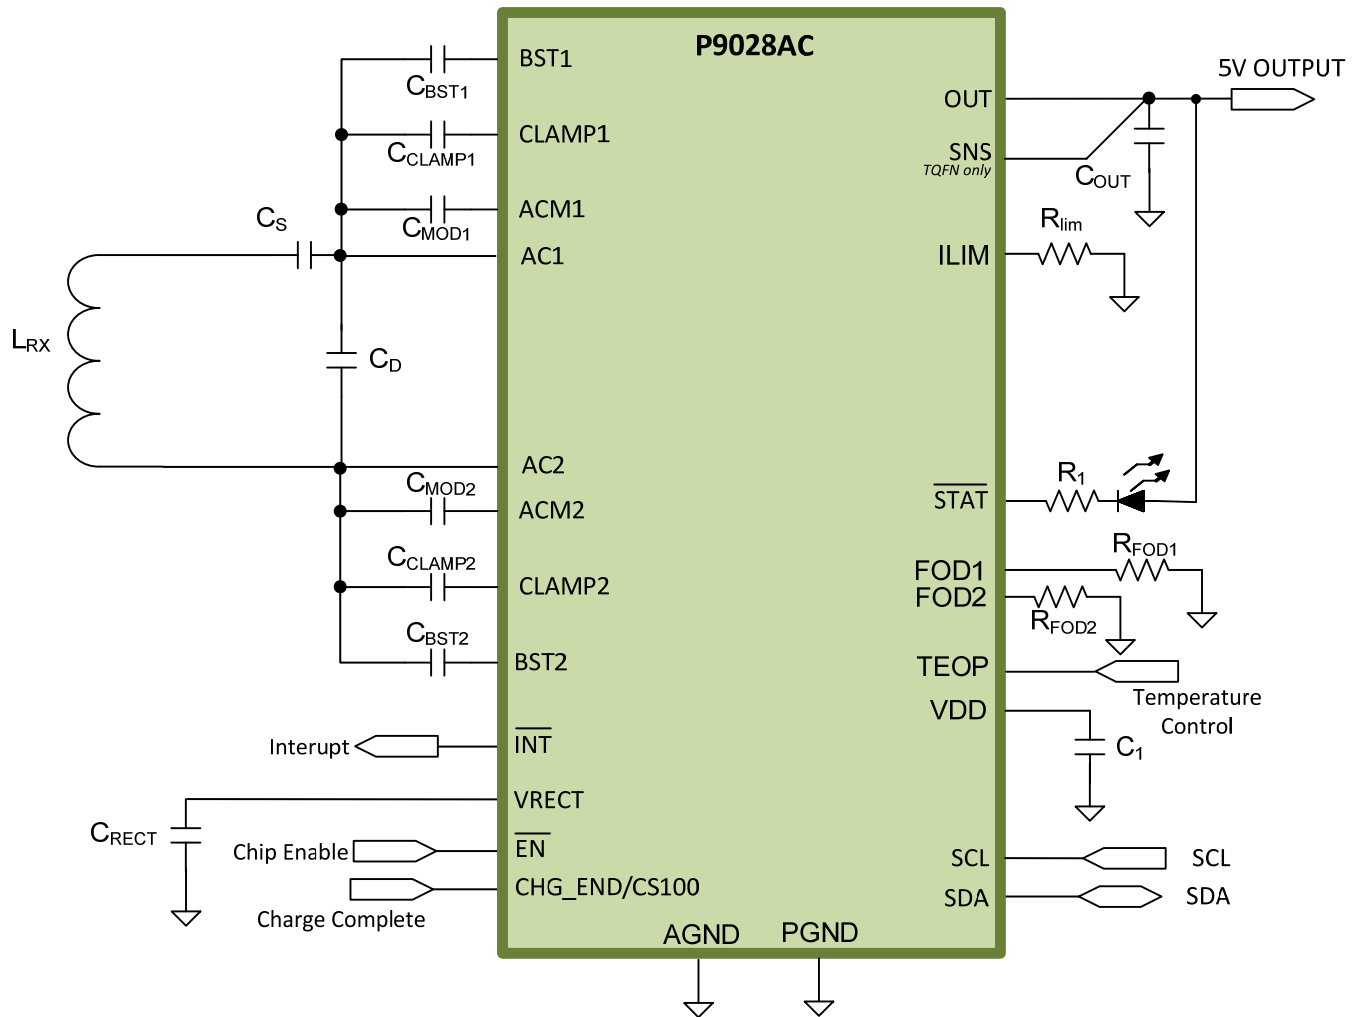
P9028AC

BST1
CLAMP1
ACM1
AC1
AC2
ACM2
CLAMP2
BST2
$\overline{INT}$
VRECT
$\overline{EN}$
CHG_END/CS100
AGND
PGND

OUT
SNS
TQFN only
ILIM
$\overline{STAT}$
FOD1
FOD2
TEOP
VDD
SCL
SDA

$C_{BST1}$
$C_{CLAMP1}$
$C_S$
$C_{MOD1}$
$L_{RX}$
$C_D$
$C_{MOD2}$
$C_{CLAMP2}$
$C_{BST2}$
Interupt
$C_{RECT}$
Chip Enable
Charge Complete

5V OUTPUT
$C_{OUT}$
$R_{lim}$
$R_1$
$R_{FOD1}$
$R_{FOD2}$
Temperature Control
$C_1$
SCL
SDA